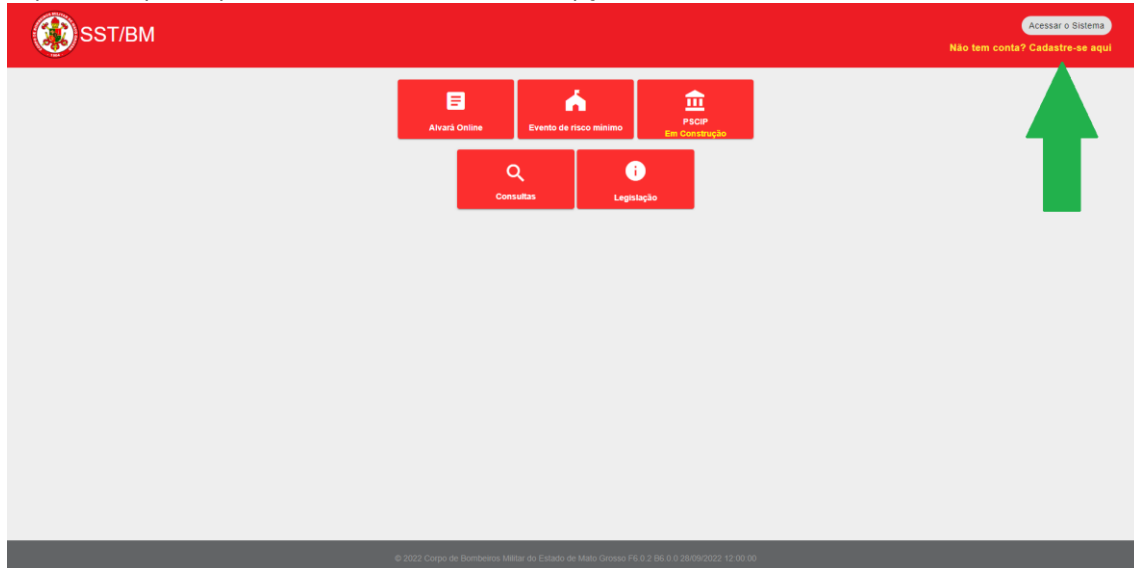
SST/BM

Acessar o Sistema

Não tem conta? Cadastre-se aqui

Alvará Online

Evento de risco mínimo

PSCIP
Em Construção

Consultas

Legislação

© 2022 Corpo de Bombeiros Militar do Estado de Mato Grosso F6.0.2 B6.0.0 28/09/2022 12:00:00